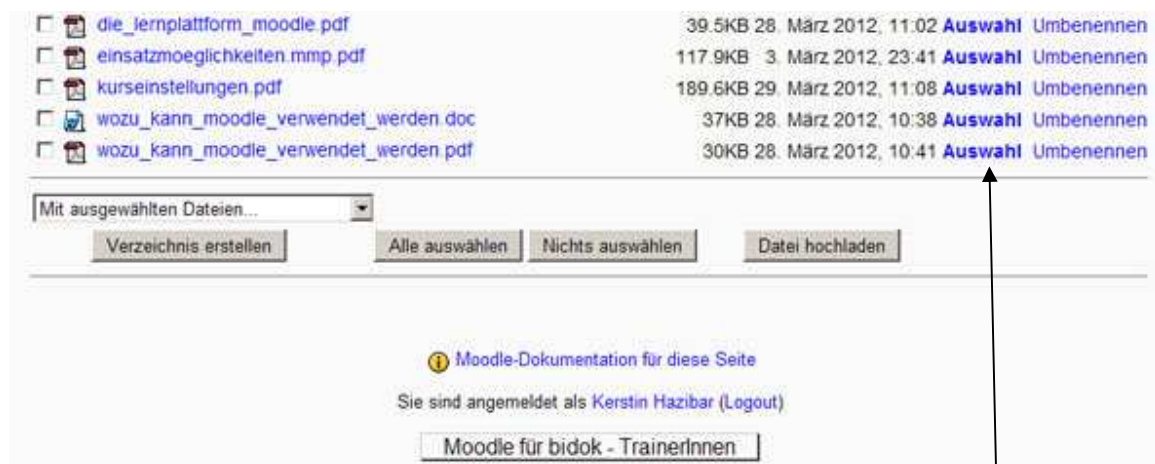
| | | | | |
|---|---|---|---|---|
| die_lernplattform_moodle.pdf | 39.5KB | 28. März 2012, 11:02 | Auswahl | Umbenennen |
| einsatzmoeglichkeiten.mmp.pdf | 117.9KB | 3. März 2012, 23:41 | Auswahl | Umbenennen |
| kurseinstellungen.pdf | 189.6KB | 29. März 2012, 11:08 | Auswahl | Umbenennen |
| wozu_kann_moodle_verwendet_werden.doc | 37KB | 28. März 2012, 10:38 | Auswahl | Umbenennen |
| wozu_kann_moodle_verwendet_werden.pdf | 30KB | 28. März 2012, 10:41 | Auswahl | Umbenennen |

Mit ausgewählten Dateien...

Verzeichnis erstellen

Alle auswählen

Nichts auswählen

Datei hochladen

Moodle-Dokumentation für diese Seite

Sie sind angemeldet als Kerstin Hazibar (Logout)

Moodle für bidok - TrainerInnen